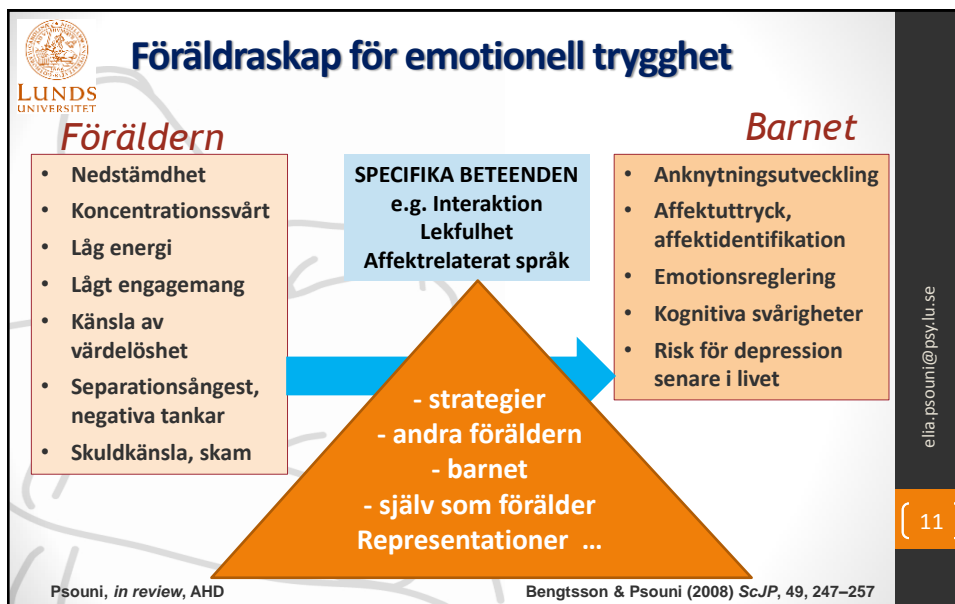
LUNDS UNIVERSITET

Föräldraskap för emotionell trygghet

Föräldern

- Nedstämdhet
- Koncentrationssvårt
- Låg energi
- Lågt engagemang
- Känsla av värdelöshet
- Separationsångest, negativa tankar
- Skuldkänsla, skam

SPECIFIKA BETEENDEN
e.g. Interaktion
Lekfulhet
Affektrelaterat språk

Barnet

- Anknytningsutveckling
- Affektuttryck, affektidentifikation
- Emotionsreglering
- Kognitiva svårigheter
- Risk för depression senare i livet

- strategier
- andra föräldern
- barnet
- själv som förälder
Representationer ...

Psouni, *in review*, AHD

Bengtsson & Psouni (2008) *ScJP*, 49, 247–257

elia.psouni@psy.lu.se

11